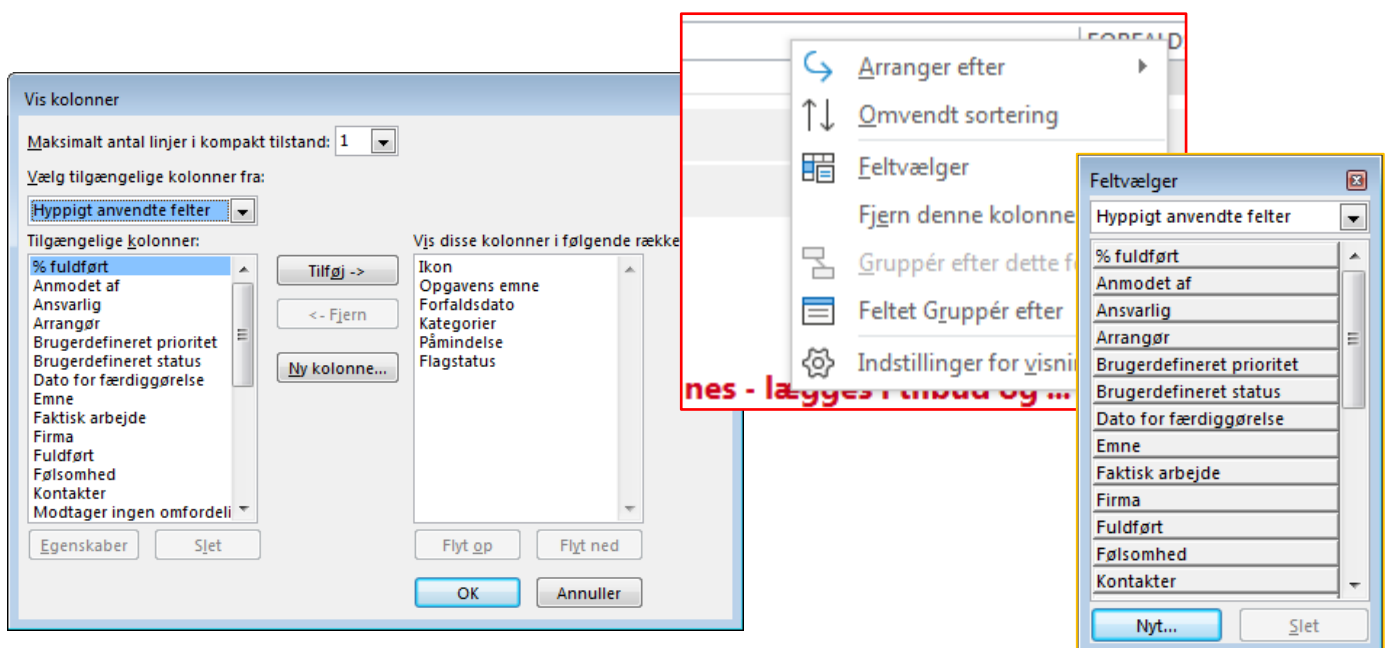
Vis kolonner

Maksimalt antal linjer i kompakt tilstand: 1

Vælg tilgængelige kolonner fra:

Hyppigt anvendte felter

Tilgængelige kolonner:

% fuldført
Anmodet af
Ansvarlig
Arrangør
Brugerdefineret prioritet
Brugerdefineret status
Dato for færdiggørelse
Emne
Faktisk arbejde
Firma
Fuldført
Følsomhed
Kontakter
Modtager ingen omfordeli

Tilføj ->

<- Fjern

Ny kolonne...

Vis disse kolonner i følgende række

Ikon
Opgavens emne
Forfaldsdato
Kategorier
Påmindelse
Flagstatus

Egenskaber

Slet

Flyt op

Flyt ned

OK

Annuller

FORFALD

Arranger efter

Omvendt sortering

Feltvælger

Fjern denne kolonne

Gruppér efter dette f

Feltet Gruppér efter

Indstillinger for visni

nes - lægges i tilbud og ...

Feltvælger

Hyppigt anvendte felter

% fuldført
Anmodet af
Ansvarlig
Arrangør
Brugerdefineret prioritet
Brugerdefineret status
Dato for færdiggørelse
Emne
Faktisk arbejde
Firma
Fuldført
Følsomhed
Kontakter

Nyt...

Slet